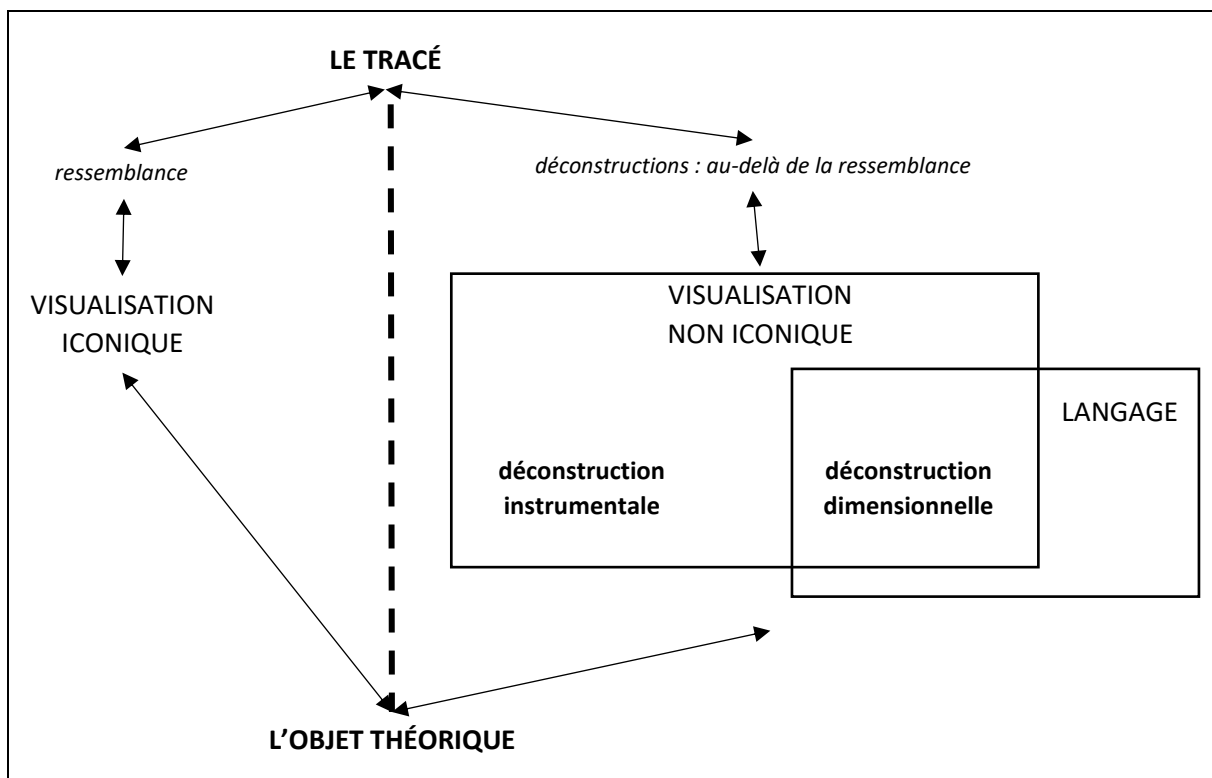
LE TRACÉ

ressemblance

déconstructions : au-delà de la ressemblance

VISUALISATION ICONIQUE

VISUALISATION NON ICONIQUE

LANGAGE

déconstruction instrumentale

déconstruction dimensionnelle

L'OBJET THÉORIQUE